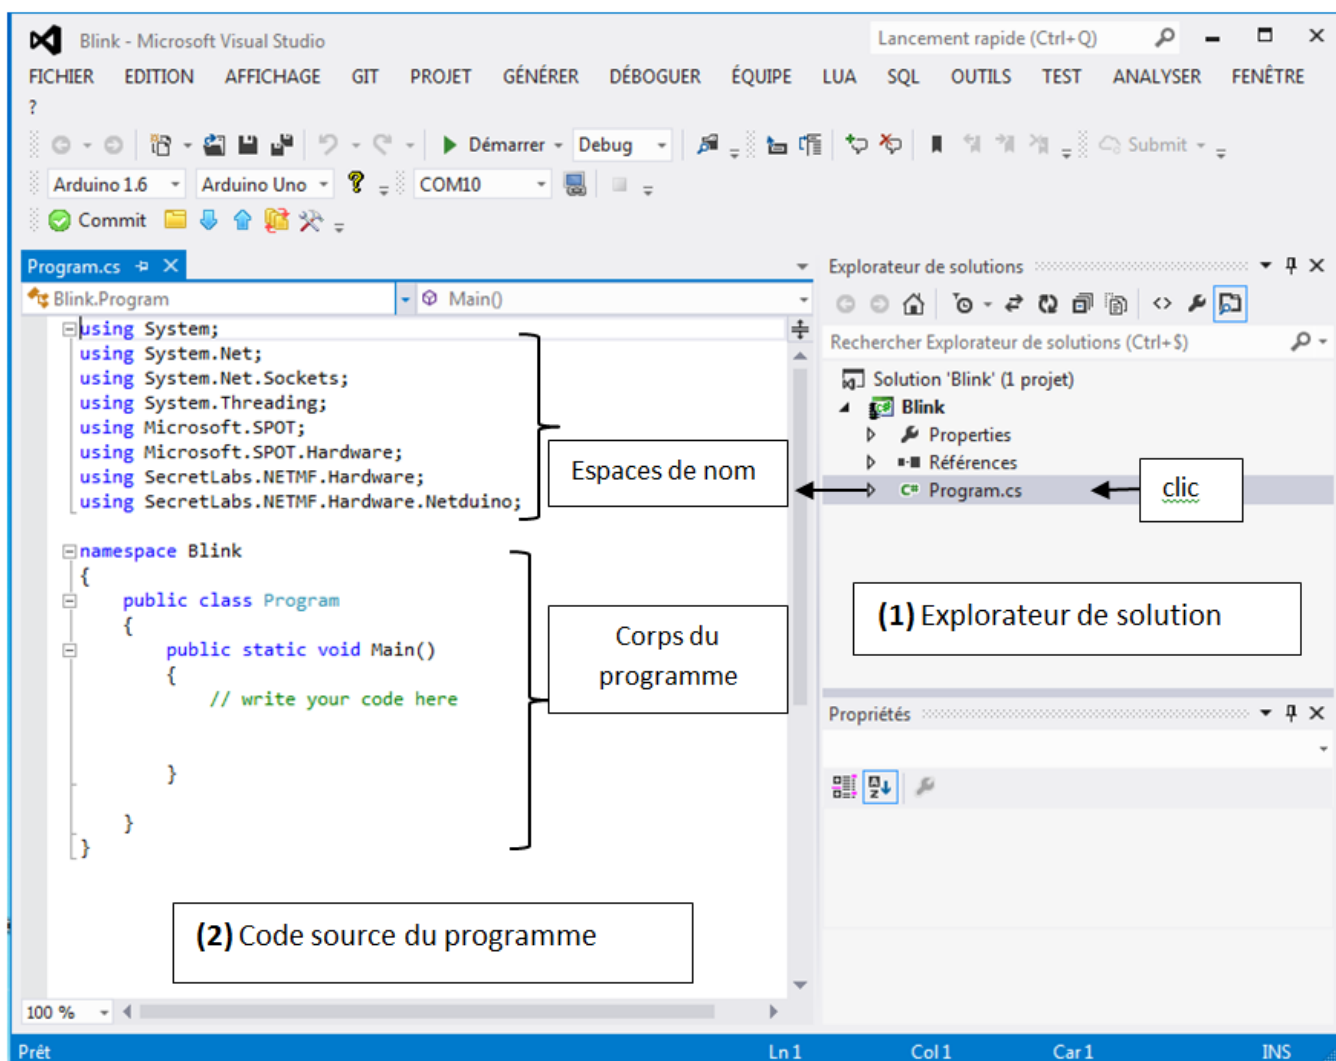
Blink - Microsoft Visual Studio
Lancement rapide (Ctrl+Q)

FICHIER EDITION AFFICHAGE GIT PROJET GÉNÉRER DÉBOGUER ÉQUIPE LUA SQL OUTILS TEST ANALYSER FENÊTRE ?

Démarrer Debug Submit
Arduino 1.6 Arduino Uno COM10
Commit

Program.cs
Blink.Program Main()

using System;
using System.Net;
using System.Net.Sockets;
using System.Threading;
using Microsoft.SPOT;
using Microsoft.SPOT.Hardware;
using SecretLabs.NETMF.Hardware;
using SecretLabs.NETMF.Hardware.Netduino;

namespace Blink
{
public class Program
{
public static void Main()
{
// write your code here

}

}
}

Espaces de nom

Corps du programme

(2) Code source du programme

Explorateur de solutions
Rechercher Explorateur de solutions (Ctrl+$)
Solution 'Blink' (1 projet)
Blink
Properties
Références
Program.cs

clic

(1) Explorateur de solution

Propriétés

100 %

Prêt Ln 1 Col 1 Car 1 INS